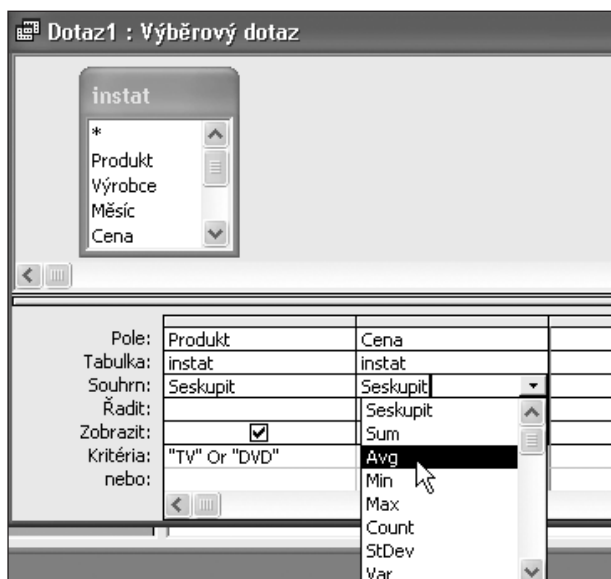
Dotaz1 : Výběrový dotaz

instat
*
Produkt
Výrobce
Měsíc
Cena

| | | |
|---|---|---|
| Pole: | Produkt | Cena |
| Tabulka: | instat | instat |
| Souhrn: | Seskupit | Seskupit |
| Řadit: | | |
| Zobrazit: | ☑ | |
| Kritéria: | "TV" Or "DVD" | |
| nebo: | | |

Seskupit
Sum
Avg
Min
Max
Count
StDev
Var